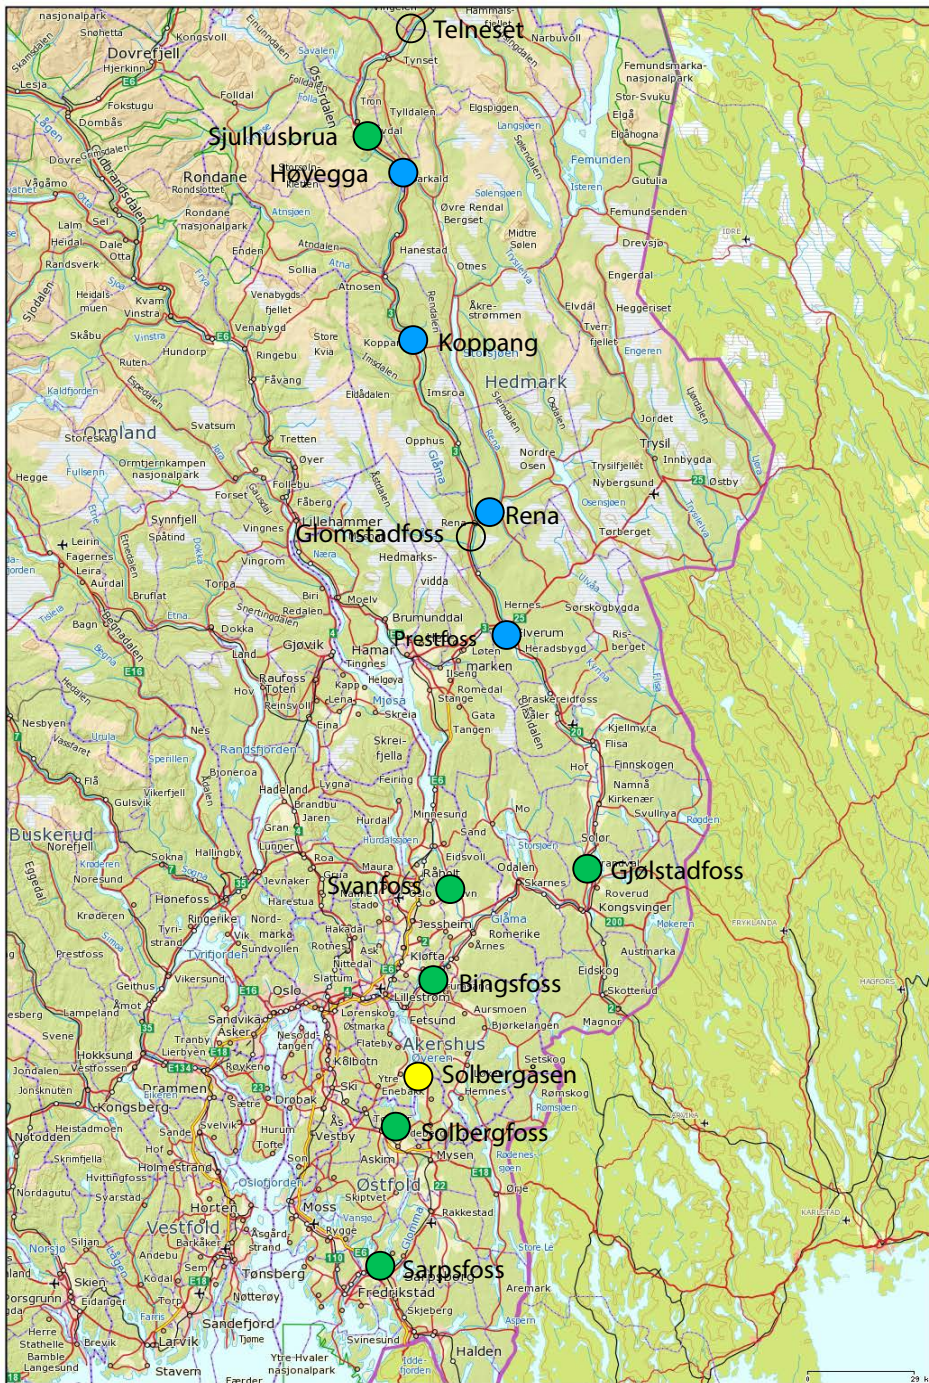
Telneset
Sjulhusbrua
Høvegga
Koppang
Rena
Glomstadfoss
Prestfoss
Gjølstadfoss
Svanfoss
Bingsfoss
Solbergåsen
Solbergfoss
Sarpsfoss

Dovrefjell
Rondane
Hedmark
Oppland
Buskerud
Akershus
Østfold
Vestfold
Oslo
Lillehammer
Hamar
Elverum
Kongsvinger
Lillestrøm
Drammen
Kongsberg
Moss
Fredrikstad
Halden
Tønsberg
Sandefjord
Larvik
Horten
Trysil
Tynset
Koppang
Tretten
Gjøvik
Femunden
Fetsund
Eidsvoll
Jessheim
Mysen
Sarpsborg
Skjeberg